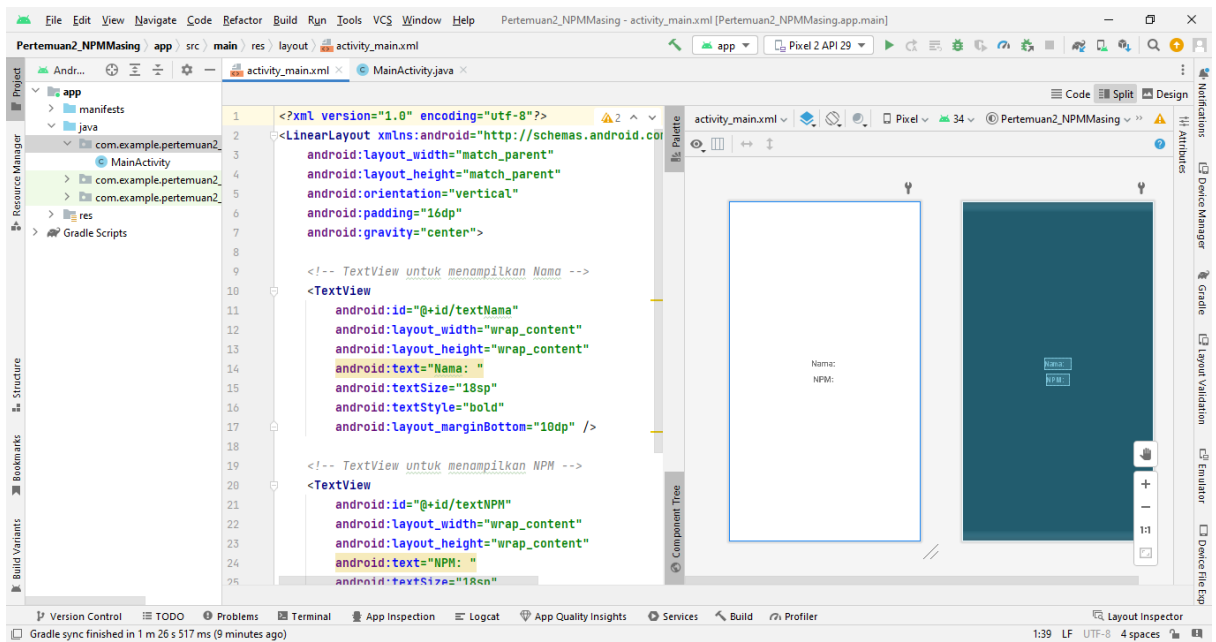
File Edit View Navigate Code Refactor Build Run Tools VCS Window Help Pertemuan2_NPMMasing - activity_main.xml [Pertemuan2_NPMMasing.app.main]

Pertemuan2_NPMMasing 〉 app 〉 src 〉 main 〉 res 〉 layout 〉 activity_main.xml

app ▾ Pixel 2 API 29 ▾

Project

Andr...

app
manifests
java
com.example.pertemuan2_
MainActivity
com.example.pertemuan2_
com.example.pertemuan2_
res
Gradle Scripts

activity_main.xml × MainActivity.java ×

Code Split Design

1 <?xml version="1.0" encoding="utf-8"?> ⚠2
2 <LinearLayout xmlns:android="http://schemas.android.com
3 android:layout_width="match_parent"
4 android:layout_height="match_parent"
5 android:orientation="vertical"
6 android:padding="16dp"
7 android:gravity="center">
8
9 <!-- TextView untuk menampilkan Nama -->
10 <TextView
11 android:id="@+id/textNama"
12 android:layout_width="wrap_content"
13 android:layout_height="wrap_content"
14 android:text="Nama: "
15 android:textSize="18sp"
16 android:textStyle="bold"
17 android:layout_marginBottom="10dp" />
18
19 <!-- TextView untuk menampilkan NPM -->
20 <TextView
21 android:id="@+id/textNPM"
22 android:layout_width="wrap_content"
23 android:layout_height="wrap_content"
24 android:text="NPM: "
25 android:textSize="18sp"

Palette

activity_main.xml ⌄ Pixel ⌄ 34 ⌄ Pertemuan2_NPMMasing ⌄

Nama:
NPM:

Nama:
NPM:

Component Tree

1:1

Resource Manager
Structure
Bookmarks
Build Variants

Notifications
Attributes
Device Manager
Gradle
Layout Validation
Emulator
Device File Exp

Version Control TODO Problems Terminal App Inspection Logcat App Quality Insights Services Build Profiler Layout Inspector

Gradle sync finished in 1 m 26 s 517 ms (9 minutes ago)

1:39 LF UTF-8 4 spaces